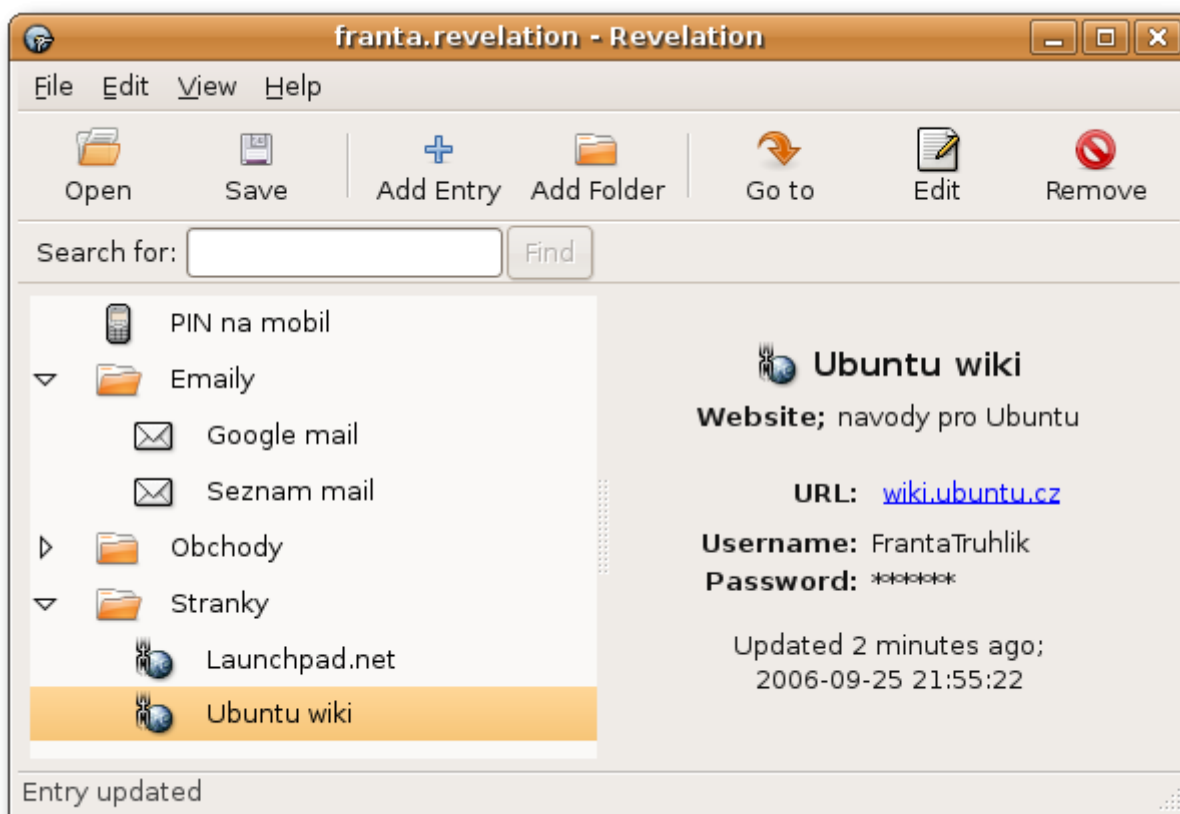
franta.revelation - Revelation

File Edit View Help

Open Save Add Entry Add Folder Go to Edit Remove

Search for: Find

PIN na mobil
Emaily
Google mail
Seznam mail
Obchody
Stranky
Launchpad.net
Ubuntu wiki

Ubuntu wiki
Website; navody pro Ubuntu

URL: wiki.ubuntu.cz
Username: FrantaTruhlik
Password: ******

Updated 2 minutes ago;
2006-09-25 21:55:22

Entry updated